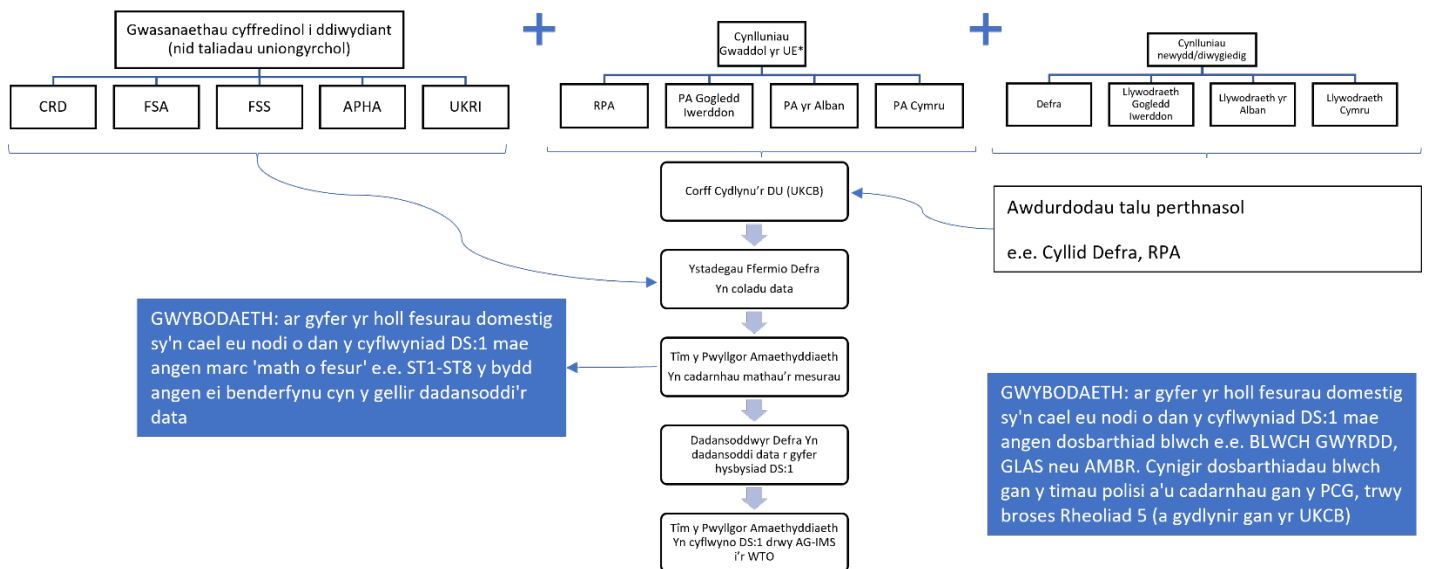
Gwasanaethau cyffredinol i ddiwydiant (nid taliadau uniongyrchol)

CRD

FSA

FSS

APHA

UKRI

Cynlluniau Gwaddol yr UE*

RPA

PA Gogledd Iwerddon

PA yr Alban

PA Cymru

Cynlluniau newydd/diwygiedig

Defra

Llywodraeth Gogledd Iwerddon

Llywodraeth yr Alban

Llywodraeth Cymru

Corff Cydlynu'r DU (UKCB)

Awdurdodau talu perthnasol

e.e. Cyllid Defra, RPA

Ystadegau Ffermio Defra Yn coladu data

GWYBODAETH: ar gyfer yr holl fesurau domestig sy'n cael eu nodi o dan y cyflwyniad DS:1 mae angen marc 'math o fesur' e.e. ST1-ST8 y bydd angen ei benderfynu cyn y gellir dadansoddi'r data

Tîm y Pwyllgor Amaethyddiaeth Yn cadarnhau mathau'r mesurau

GWYBODAETH: ar gyfer yr holl fesurau domestig sy'n cael eu nodi o dan y cyflwyniad DS:1 mae angen dosbarthiad blwch e.e. BLWCH GWYRDD, GLAS neu AMBR. Cynigir dosbarthiadau blwch gan y timau polisi a'u cadarnhau gan y PCG, trwy broses Rheoliad 5 (a gydlynir gan yr UKCB)

Dadansoddwyr Defra Yn dadansoddi data r gyfer hysbysiad DS:1

Tîm y Pwyllgor Amaethyddiaeth Yn cyflwyno DS:1 drwy AG-IMS i'r WTO